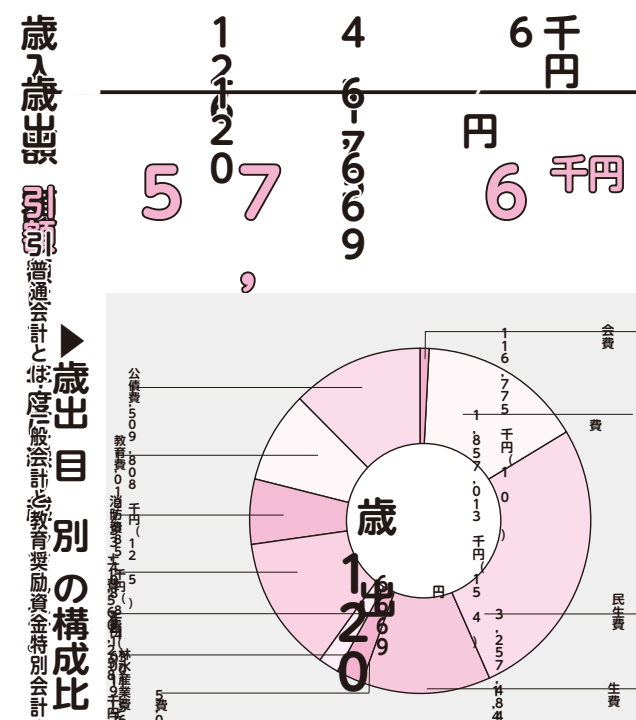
歳入歳出累

1,120

4
6,769

6 千円

円

5 7,

6 千円

引部引

普通会計とは、一般会計と教育奨励資金特別会計

▶歳出 目 別 の構成比

公債費
509,808 千円

教育費
01,25

消防費
85

土木費
8,6

農林水産業費

5費
0

1
116,775

1,857,013 千円（10）

千円（154）

3,257,484

会費

費

民生費

生費

歳

1,120

6,769

円